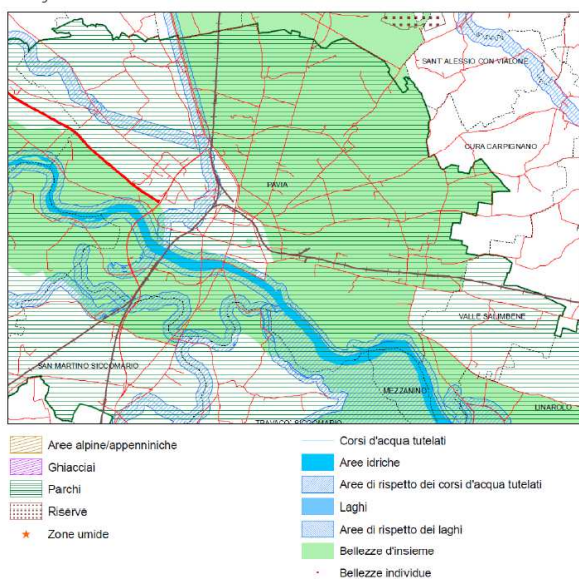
SANT ALESSIO CON VIALONE

CURA CARPIGNANO

PAVIA

VALLE SALIMBENE

SAN MARTINO SICCOMARIO

MEZZANINO

LINAROLO

TRAVACO' SICCOMARIO

Aree alpine/appenniniche
Ghiacciai
Parchi
Riserve
Zone umide

Corsi d'acqua tutelati
Aree idriche
Aree di rispetto dei corsi d'acqua tutelati
Laghi
Aree di rispetto dei laghi
Bellezze d'insieme
Bellezze individue